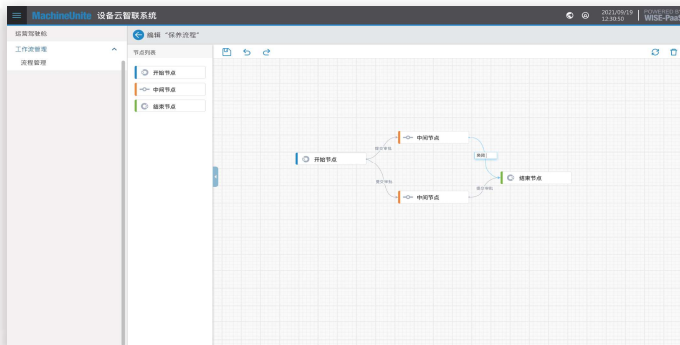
MachineUnite 设备云智联系统

2021/09/19 12:30:50

POWERED BY WISE-PaaS

运营驾驶舱

工作流管理

流程管理

编辑 "保养流程"

节点列表

开始节点

中间节点

结束节点

开始节点

中间节点

中间节点

结束节点

提交审核

提交审核

驳回

提交审核

提交审核